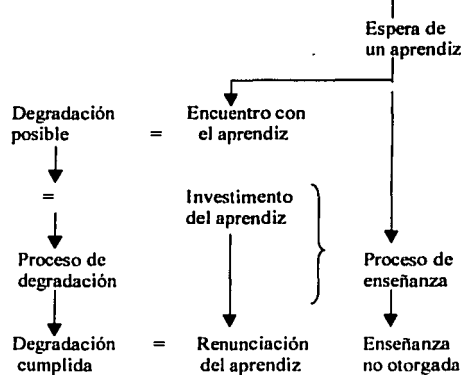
Espera de un aprendiz

Degradación posible = Encuentro con el aprendiz

=

Investimento del aprendiz

Proceso de degradación

Proceso de enseñanza

Degradación cumplida = Renunciación del aprendiz

Enseñanza no otorgada